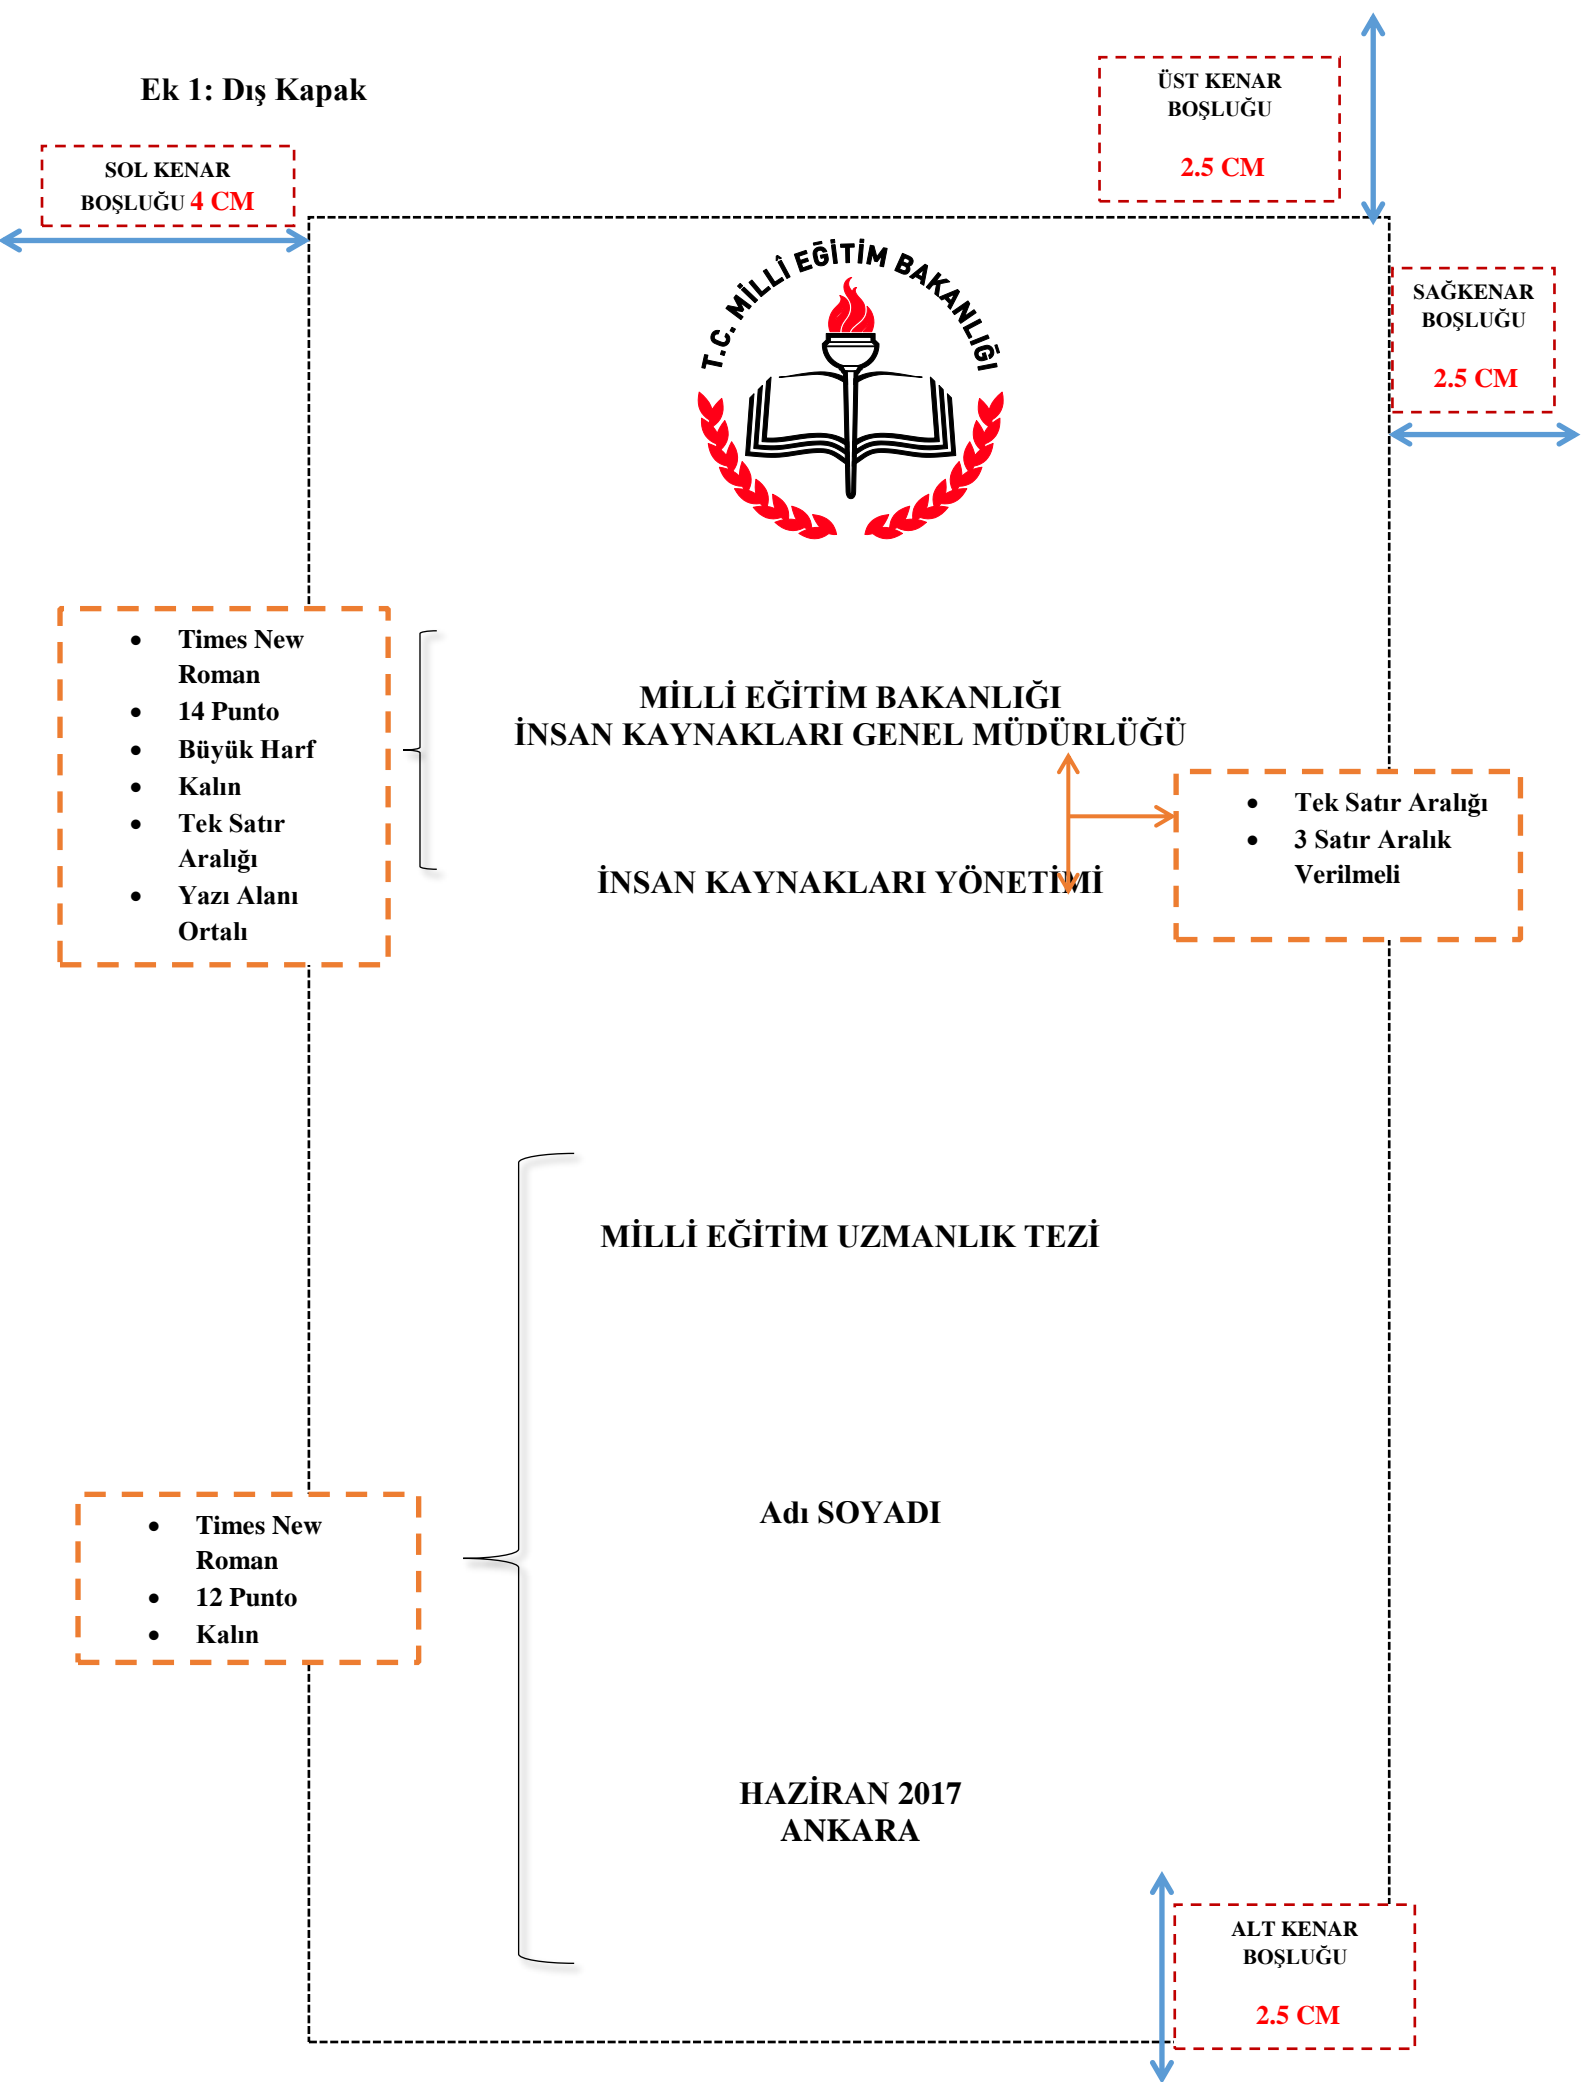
Ek 1: Dış Kapak

ÜST KENAR BOŞLUĞU

2.5 CM

SOL KENAR BOŞLUĞU 4 CM

T.C. MİLLÎ EĞİTİM BAKANLIĞI

SAĞKENAR BOŞLUĞU

2.5 CM

- Times New Roman
- 14 Punto
- Büyük Harf
- Kalın
- Tek Satır Aralığı
- Yazı Alanı Ortalı

MİLLİ EĞİTİM BAKANLIĞI
İNSAN KAYNAKLARI GENEL MÜDÜRLÜĞÜ

- Tek Satır Aralığı
- 3 Satır Aralık Verilmeli

İNSAN KAYNAKLARI YÖNETİMİ

MİLLİ EĞİTİM UZMANLIK TEZİ

- Times New Roman
- 12 Punto
- Kalın

Adı SOYADI

HAZİRAN 2017
ANKARA

ALT KENAR BOŞLUĞU

2.5 CM